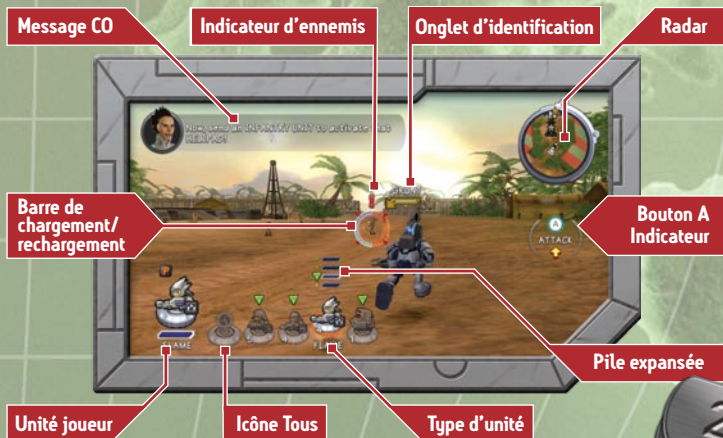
Message CO

Indicateur d'ennemis

Onglet d'identification

Radar

Now send an INFANTRY UNIT to activate the HELIPAD

Barre de chargement/ rechargement

Bouton A Indicateur

A

ATTACK

FLAME

FLAME

Pile expansée

Unité joueur

Icône Tous

Type d'unité